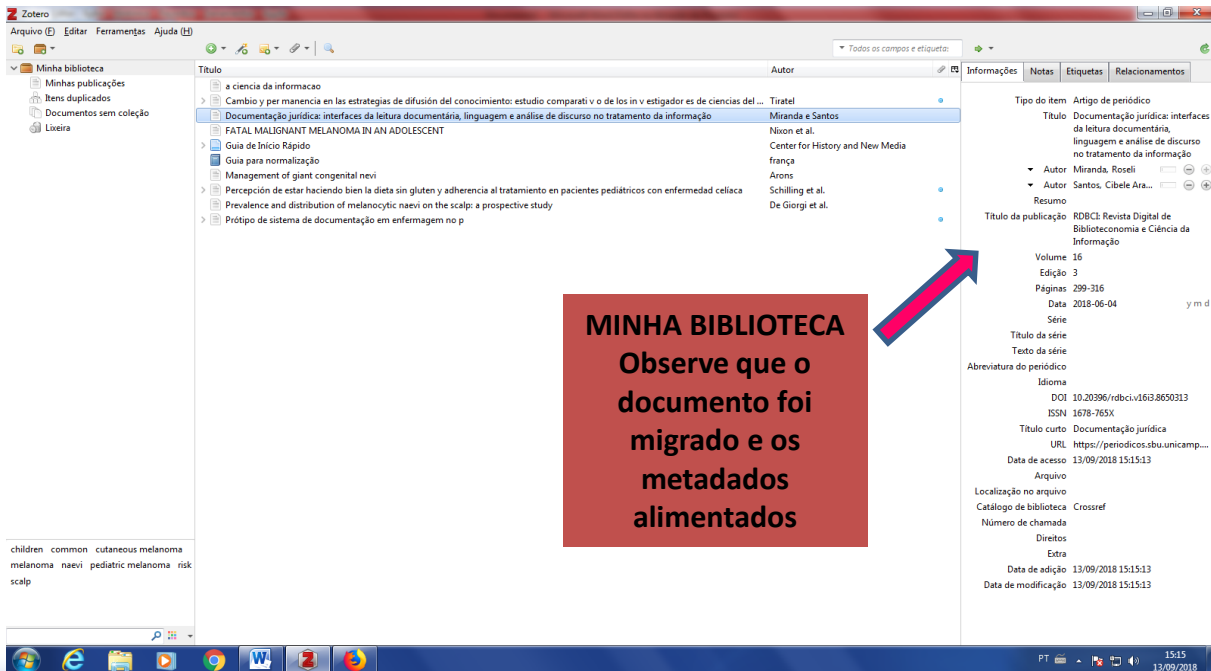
Zotero

Arquivo (F) Editar Ferramentas Ajuda (H)

Todos os campos e etiquetas

Minha biblioteca
Minhas publicações
Itens duplicados
Documentos sem coleção
Lixeira

| Título | Autor |
|---|---|
| a ciencia da informacao | |
| Cambio y per manencia en las estrategias de difusión del conocimiento: estudio comparati v o de los in v estigador es de ciencias del ... | Tiratel |
| Documentação jurídica: interfaces da leitura documentária, linguagem e análise de discurso no tratamento da informação | Miranda e Santos |
| FATAL MALIGNANT MELANOMA IN AN ADOLESCENT | Nixon et al. |
| Guia de Início Rápido | Center for History and New Media |
| Guia para normalização | frança |
| Management of giant congenital nevi | Arons |
| Percepción de estar haciendo bien la dieta sin gluten y adherencia al tratamiento en pacientes pediátricos con enfermedad celíaca | Schilling et al. |
| Prevalence and distribution of melanocytic naevi on the scalp: a prospective study | De Giorgi et al. |
| Prótipo de sistema de documentação em enfermagem no p | |

Informações Notas Etiquetas Relacionamentos

Tipo do item Artigo de periódico
Título Documentação jurídica: interfaces da leitura documentária, linguagem e análise de discurso no tratamento da informação
Autor Miranda, Roseli
Autor Santos, Cibele Ara...
Resumo
Título da publicação RDBCI: Revista Digital de Biblioteconomia e Ciência da Informação
Volume 16
Edição 3
Páginas 299-316
Data 2018-06-04 y m d
Série
Título da série
Texto da série
Abreviatura do periódico
Idioma
DOI 10.20396/rdbci.v16i3.8650313
ISSN 1678-765X
Título curto Documentação jurídica
URL https://periodicos.sbu.unicamp....
Data de acesso 13/09/2018 15:15:13
Arquivo
Localização no arquivo
Catálogo de biblioteca Crossref
Número de chamada
Direitos
Extra
Data de adição 13/09/2018 15:15:13
Data de modificação 13/09/2018 15:15:13

MINHA BIBLIOTECA
Observe que o documento foi migrado e os metadados alimentados

children common cutaneous melanoma melanoma naevi pediatric melanoma risk scalp

PT 15:15 13/09/2018